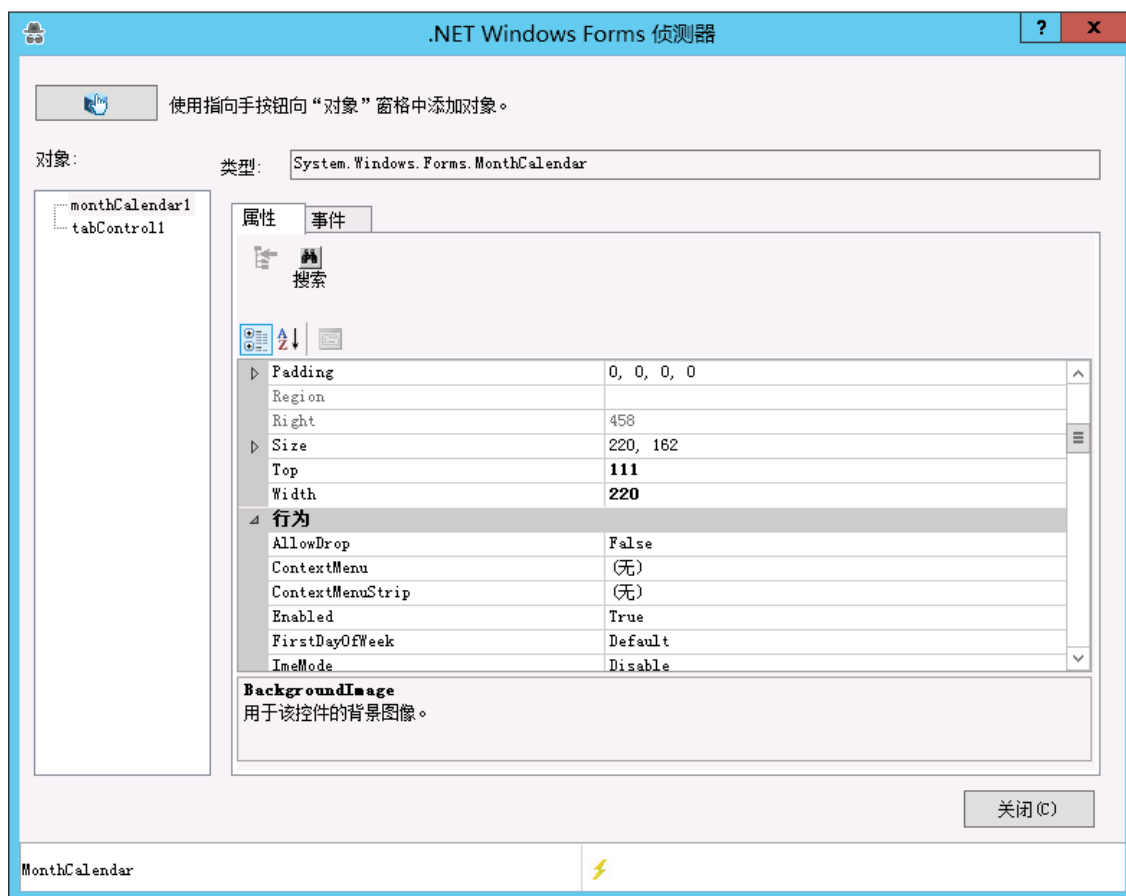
.NET Windows Forms 侦测器

?

X

使用指向手按钮向“对象”窗格中添加对象。

对象:

monthCalendar1
tabControl1

类型: System.Windows.Forms.MonthCalendar

属性 事件

搜索

| | |
|---|---|
| Padding | 0, 0, 0, 0 |
| Region | |
| Right | 458 |
| Size | 220, 162 |
| Top | 111 |
| Width | 220 |
| 行为 | |
| AllowDrop | False |
| ContextMenu | (无) |
| ContextMenuStrip | (无) |
| Enabled | True |
| FirstDayOfWeek | Default |
| ImeMode | Disable |

BackgroundImage
用于该控件的背景图像。

关闭(C)

MonthCalendar